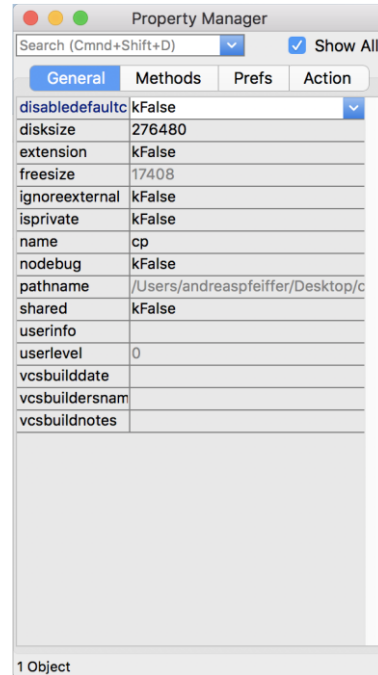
Property Manager

Search (Cmnd+Shift+D)

Show All

General | Methods | Prefs | Action

| | |
|---|---|
| disabledefaultc | kFalse |
| disksize | 276480 |
| extension | kFalse |
| freesize | 17408 |
| ignoreexternal | kFalse |
| isprivate | kFalse |
| name | cp |
| nodebug | kFalse |
| pathname | /Users/andreaspfeiffer/Desktop/c |
| shared | kFalse |
| userinfo | |
| userlevel | 0 |
| vcsbuilddate | |
| vcsbuildersnam | |
| vcsbuildnotes | |

1 Object